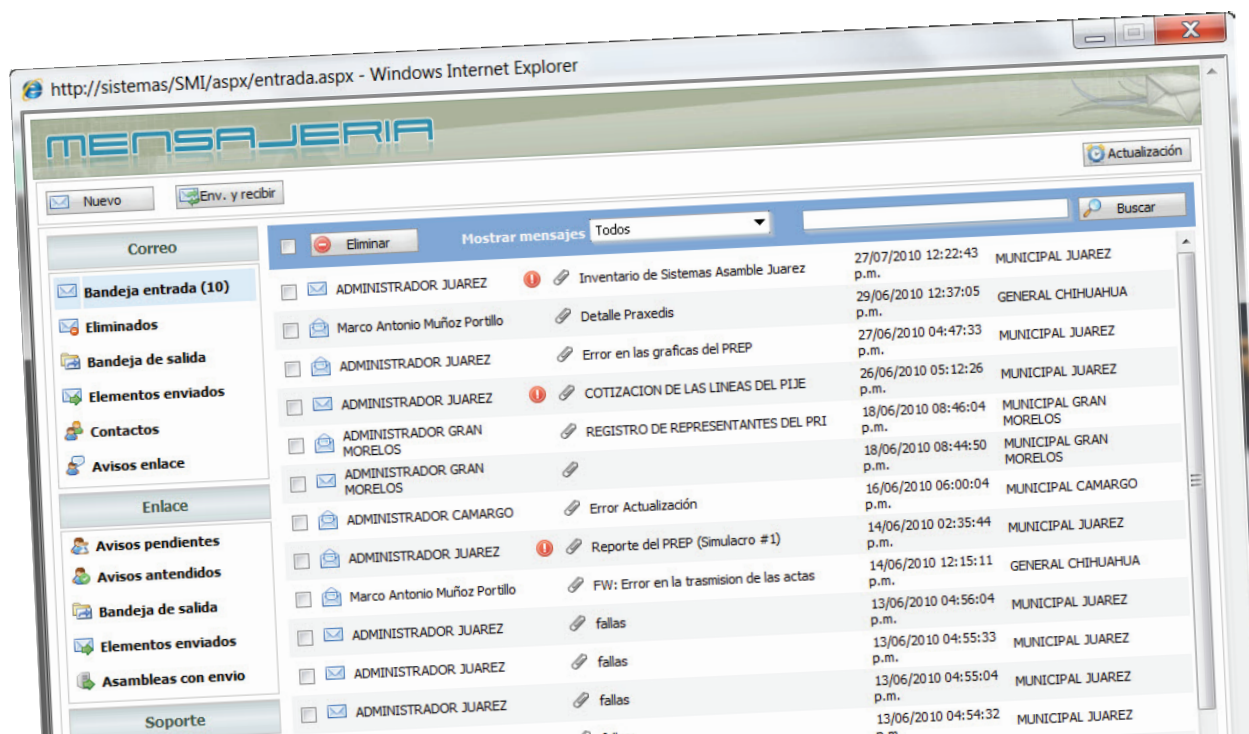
http://sistemas/SMI/aspx/entrada.aspx - Windows Internet Explorer

MENSAJERIA

Actualización

Nuevo
Env. y recibir

Eliminar
Mostrar mensajes Todos
Buscar

Correo
Bandeja entrada (10)
Eliminados
Bandeja de salida
Elementos enviados
Contactos
Avisos enlace

Enlace
Avisos pendientes
Avisos antendidos
Bandeja de salida
Elementos enviados
Asambleas con envio

Soporte

| Remitente | Asunto | Fecha | Origen |
|---|---|---|---|
| ADMINISTRADOR JUAREZ | Inventario de Sistemas Asamble Juarez | 27/07/2010 12:22:43 p.m. | MUNICIPAL JUAREZ |
| Marco Antonio Muñoz Portillo | Detalle Praxedis | 29/06/2010 12:37:05 p.m. | GENERAL CHIHUAHUA |
| ADMINISTRADOR JUAREZ | Error en las graficas del PREP | 27/06/2010 04:47:33 p.m. | MUNICIPAL JUAREZ |
| ADMINISTRADOR JUAREZ | COTIZACION DE LAS LINEAS DEL PIJE | 26/06/2010 05:12:26 p.m. | MUNICIPAL JUAREZ |
| ADMINISTRADOR GRAN MORELOS | REGISTRO DE REPRESENTANTES DEL PRI | 18/06/2010 08:46:04 p.m. | MUNICIPAL GRAN MORELOS |
| ADMINISTRADOR GRAN MORELOS | | 18/06/2010 08:44:50 p.m. | MUNICIPAL GRAN MORELOS |
| ADMINISTRADOR CAMARGO | Error Actualización | 16/06/2010 06:00:04 p.m. | MUNICIPAL CAMARGO |
| ADMINISTRADOR JUAREZ | Reporte del PREP (Simulacro #1) | 14/06/2010 02:35:44 p.m. | MUNICIPAL JUAREZ |
| Marco Antonio Muñoz Portillo | FW: Error en la trasmision de las actas | 14/06/2010 12:15:11 p.m. | GENERAL CHIHUAHUA |
| ADMINISTRADOR JUAREZ | fallas | 13/06/2010 04:56:04 p.m. | MUNICIPAL JUAREZ |
| ADMINISTRADOR JUAREZ | fallas | 13/06/2010 04:55:33 p.m. | MUNICIPAL JUAREZ |
| ADMINISTRADOR JUAREZ | fallas | 13/06/2010 04:55:04 p.m. | MUNICIPAL JUAREZ |
| ADMINISTRADOR JUAREZ | | 13/06/2010 04:54:32 | MUNICIPAL JUAREZ |